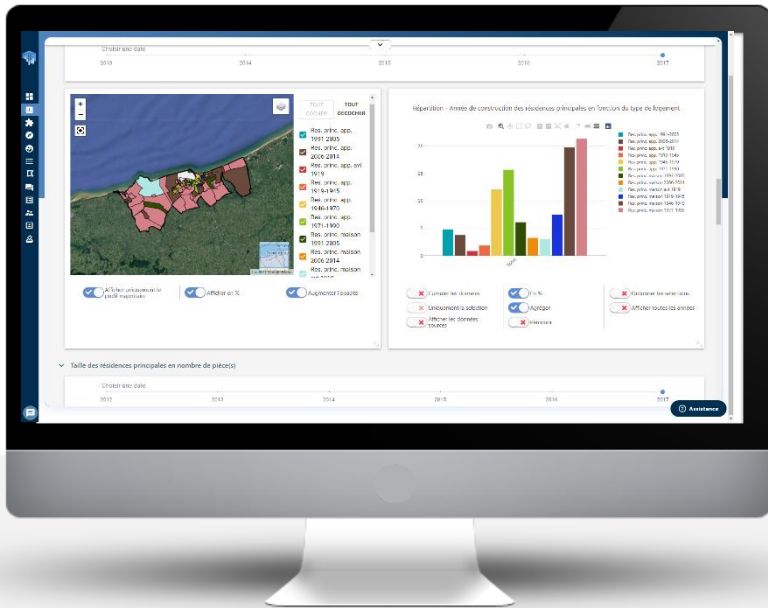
Choisir une date

2013 2014 2015 2016 2017

TOUT COCHER

TOUT DECOCHER

Rés. princ. app. 1991-2005

Rés. princ. app. 2006-2014

Rés. princ. app. avt 1919

Rés. princ. app. 1919-1945

Rés. princ. app. 1946-1970

Rés. princ. app. 1971-1990

Rés. princ. maison 1991-2005

Rés. princ. maison 2006-2014

Afficher uniquement le profil majoritaire

Afficher en %

Augmenter l'opacité

Répartition - Année de construction des résidences principales en fonction du type de logement

Rés. princ. app. 1991-2005
Rés. princ. app. 2006-2014
Rés. princ. app. avt 1919
Rés. princ. app. 1919-1945
Rés. princ. app. 1946-1970
Rés. princ. app. 1971-1990
Rés. princ. maison 1991-2005
Rés. princ. maison 2006-2014
Rés. princ. maison avt 1919
Rés. princ. maison 1919-1945
Rés. princ. maison 1946-1970
Rés. princ. maison 1971-1990

20
15
10
5
0

Cumuler les données

En %

Cacher les séries vides

Uniquement la sélection

Agréger

Afficher toutes les années

Afficher les données totales

Histo.

Taille des résidences principales en nombre de pièce(s)

Choisir une date

2013 2014 2015 2016 2017

Assistance